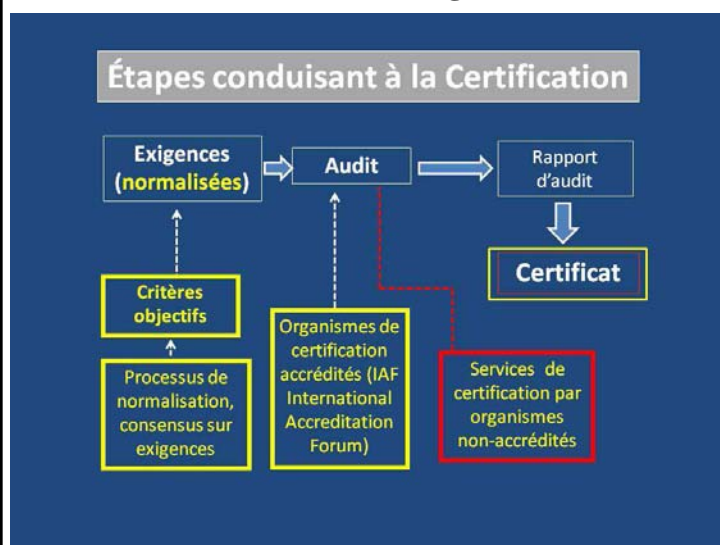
Étapes conduisant à la Certification

Exigences (normalisées)

Audit

Rapport d'audit

Certificat

Critères objectifs

Processus de normalisation, consensus sur exigences

Organismes de certification accrédités (IAF International Accreditation Forum)

Services de certification par organismes non-accrédités